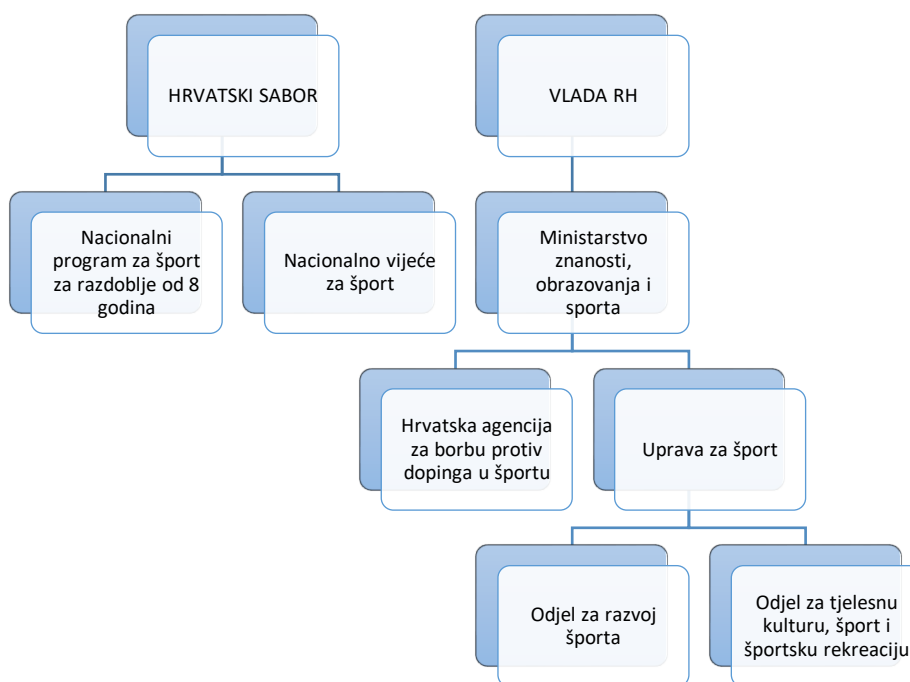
HRVATSKI SABOR

VLADA RH

Nacionalni program za šport za razdoblje od 8 godina

Nacionalno vijeće za šport

Ministarstvo znanosti, obrazovanja i sporta

Hrvatska agencija za borbu protiv dopinga u športu

Uprava za šport

Odjel za razvoj športa

Odjel za tjelesnu kulturu, šport i športsku rekreaciju